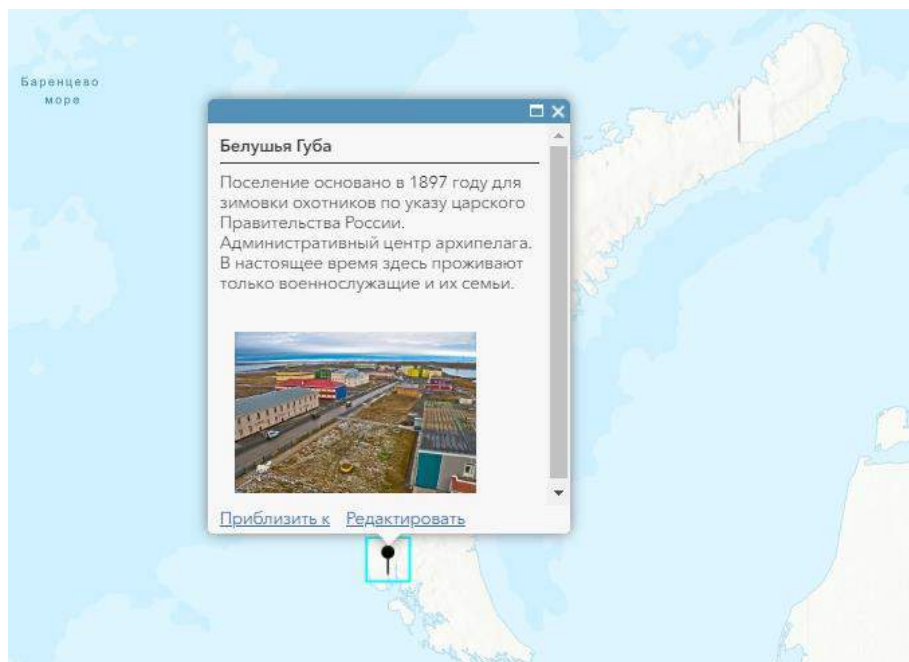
Баренцево море

Белушья Губа

Поселение основано в 1897 году для зимовки охотников по указу царского Правительства России. Административный центр архипелага. В настоящее время здесь проживают только военнослужащие и их семьи.

Приблизить к Редактировать